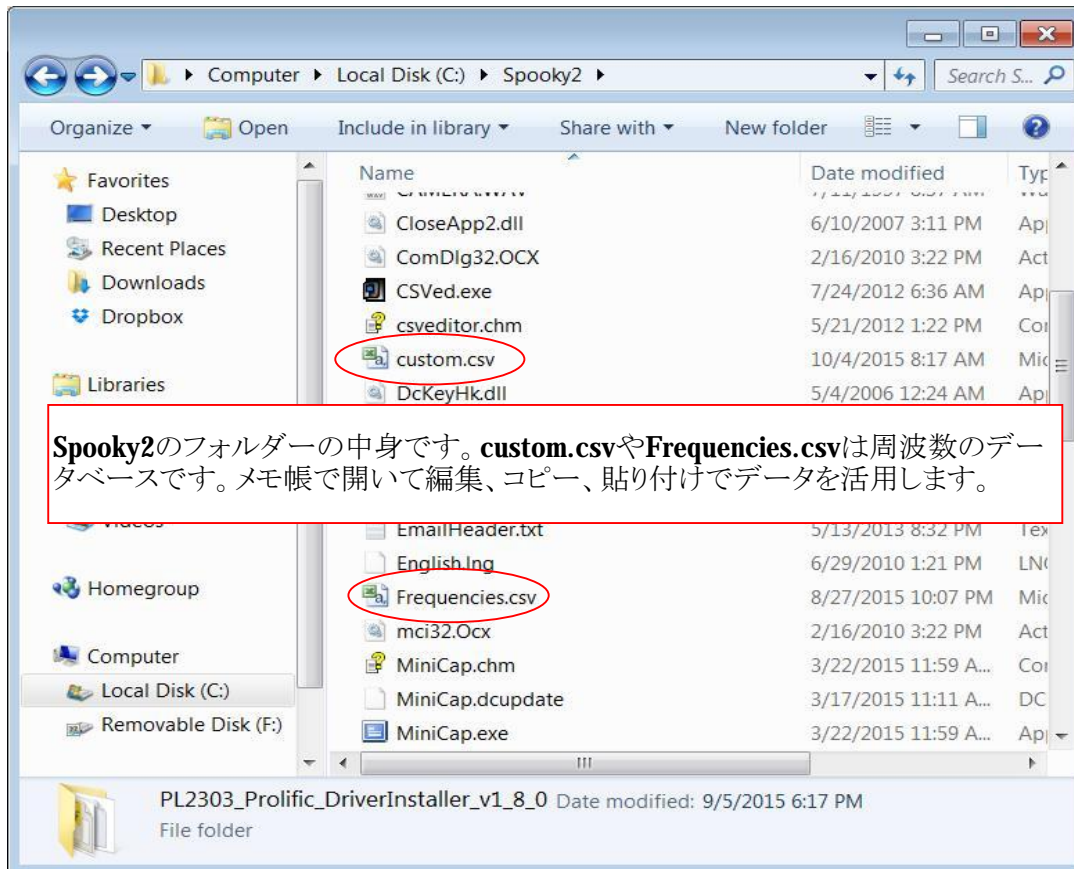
Computer ▸ Local Disk (C:) ▸ Spooky2 ▸

Search S...

Organize ▾ Open Include in library ▾ Share with ▾ New folder

Favorites
Desktop
Recent Places
Downloads
Dropbox

Libraries

Videos

Homegroup

Computer
Local Disk (C:)
Removable Disk (F:)

| Name | Date modified | Typ |
|---|---|---|
| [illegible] | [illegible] | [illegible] |
| CloseApp2.dll | 6/10/2007 3:11 PM | Ap |
| ComDlg32.OCX | 2/16/2010 3:22 PM | Act |
| CSVed.exe | 7/24/2012 6:36 AM | Ap |
| csveditor.chm | 5/21/2012 1:22 PM | Co |
| custom.csv | 10/4/2015 8:17 AM | Mi |
| DcKeyHk.dll | 5/4/2006 12:24 AM | Ap |
| EmailHeader.txt | 5/13/2013 8:32 PM | Tex |
| English.lng | 6/29/2010 1:21 PM | LN |
| Frequencies.csv | 8/27/2015 10:07 PM | Mi |
| mci32.Ocx | 2/16/2010 3:22 PM | Act |
| MiniCap.chm | 3/22/2015 11:59 A... | Co |
| MiniCap.dcupdate | 3/17/2015 11:11 A... | DC |
| MiniCap.exe | 3/22/2015 11:59 A... | Ap |

Spooky2のフォルダーの中身です。custom.csvやFrequencies.csvは周波数のデータベースです。メモ帳で開いて編集、コピー、貼り付けでデータを活用します。

PL2303_Prolific_DriverInstaller_v1_8_0 Date modified: 9/5/2015 6:17 PM
File folder